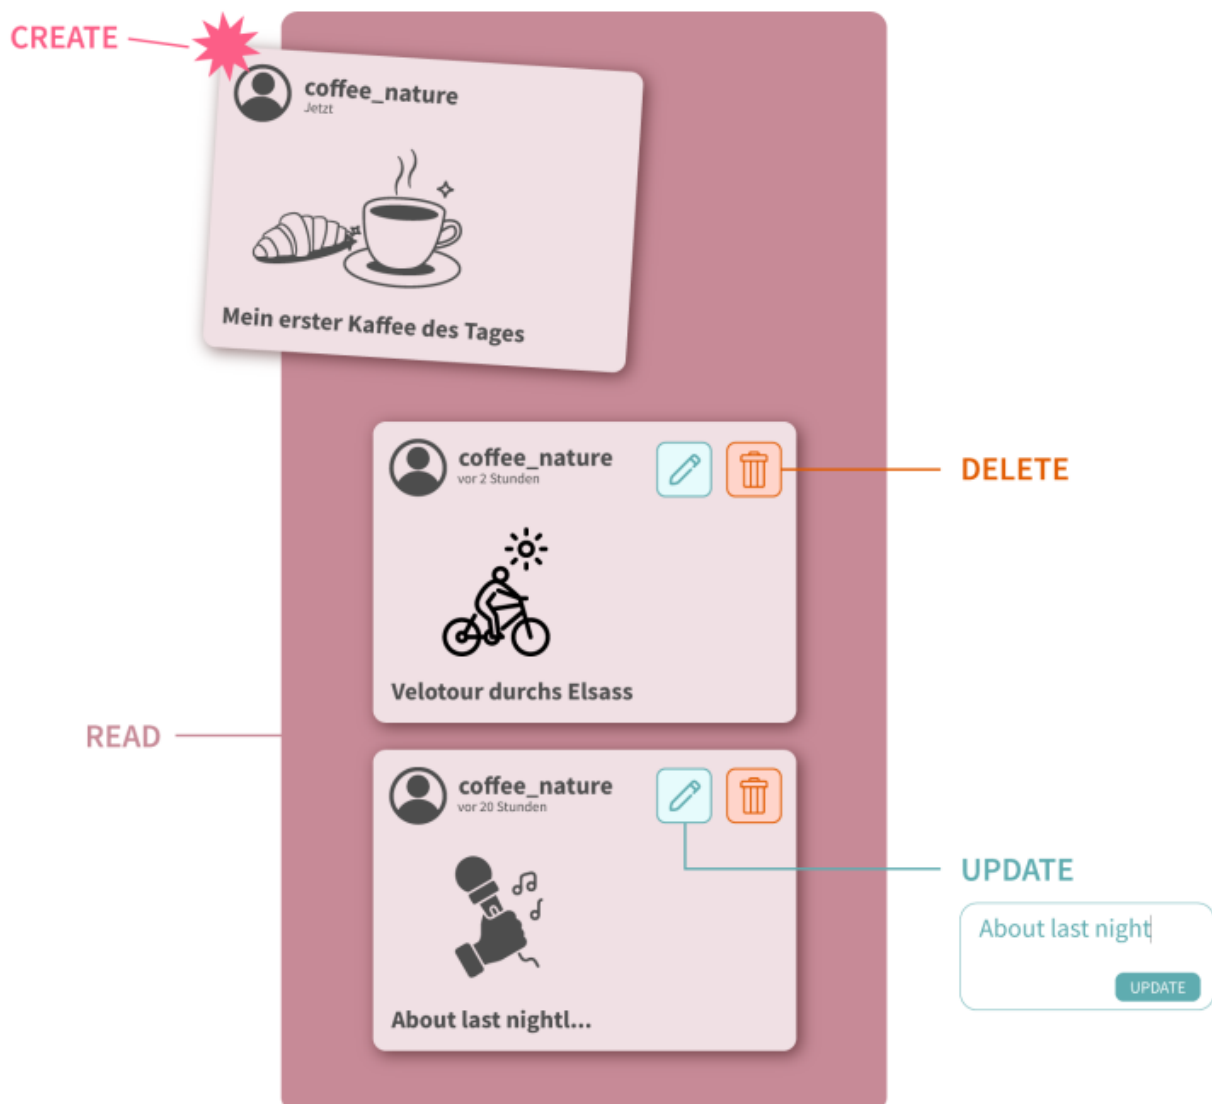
CREATE

coffee_nature
Jetzt

Mein erster Kaffee des Tages

coffee_nature
vor 2 Stunden

DELETE

Velotour durchs Elsass

READ

coffee_nature
vor 20 Stunden

UPDATE

About last night

UPDATE

About last nightl...